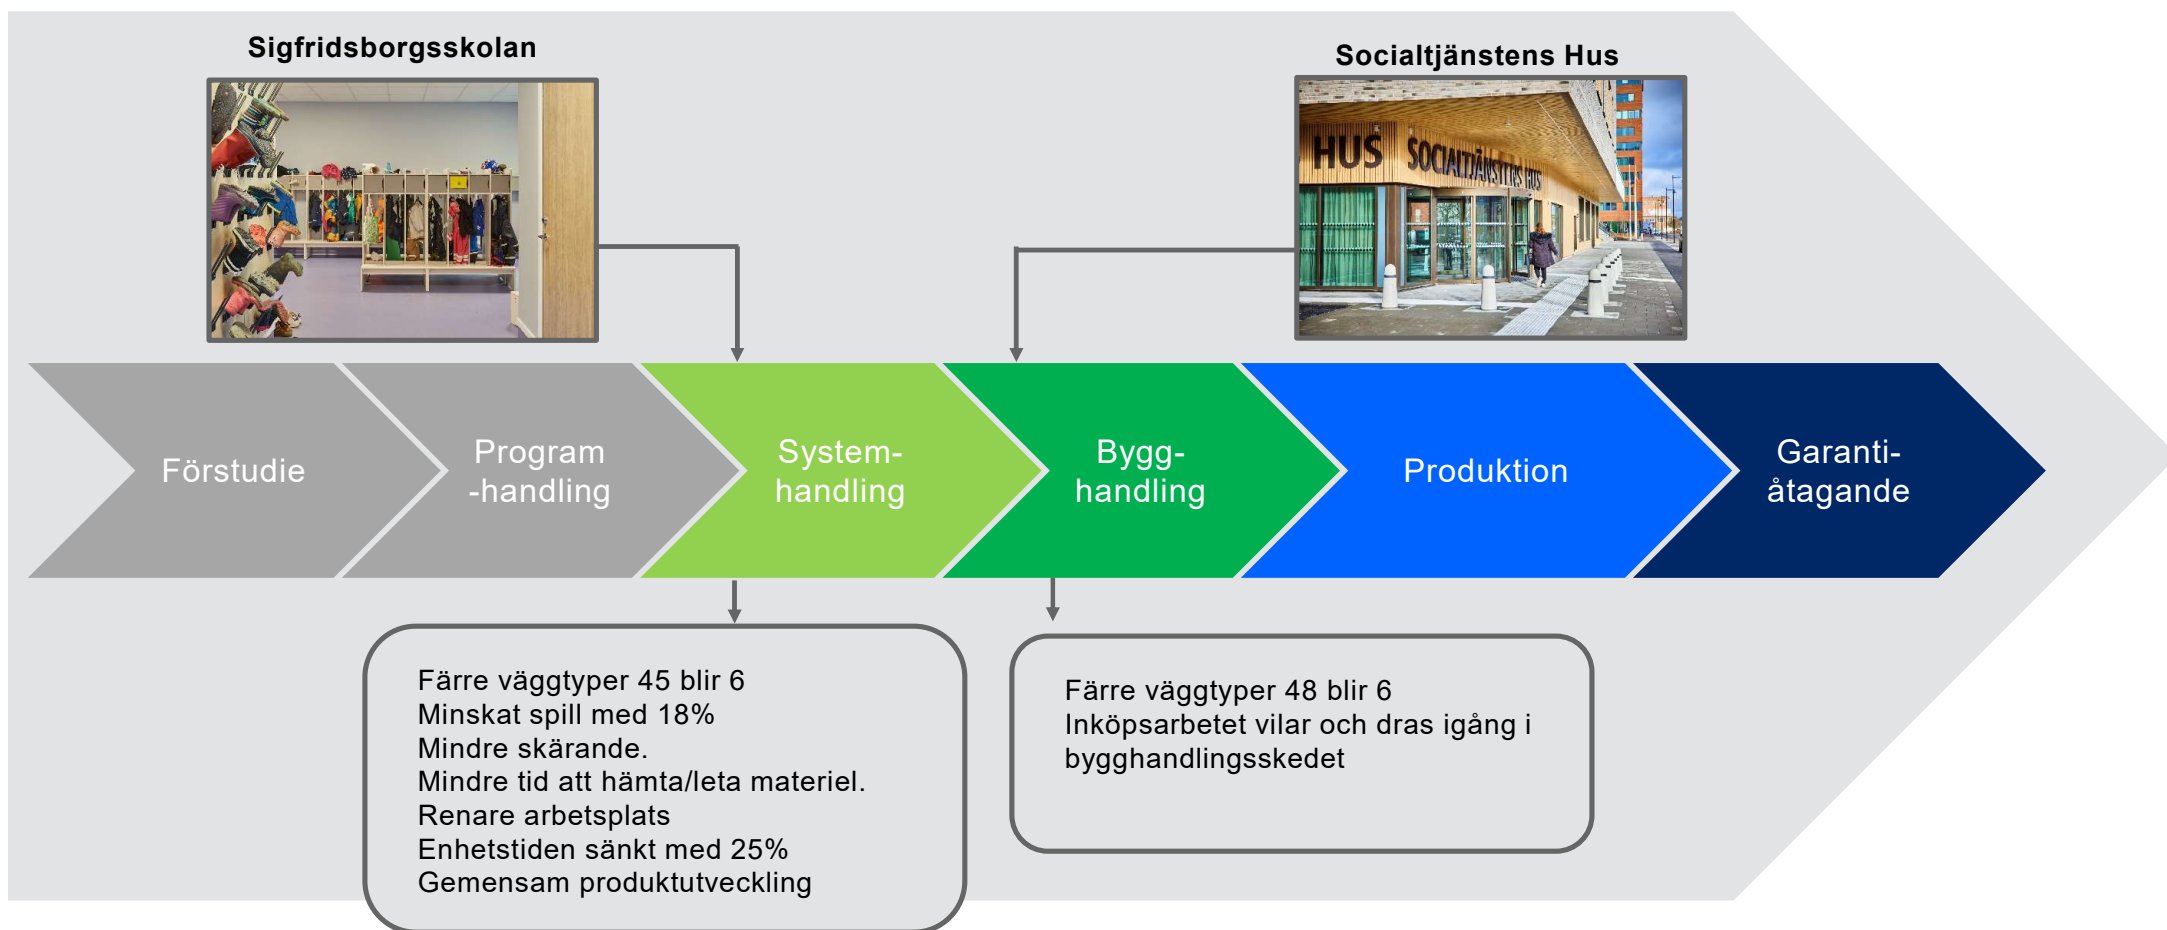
Sigfridsborgsskolan

Socialtjänstens Hus

HUS SOCIALTJÄNSTENS HUS

Förstudie

Program -handling

System-handling

Bygg-handling

Produktion

Garanti-åtagande

Färre väggtyper 45 blir 6
Minskat spill med 18%
Mindre skärande.
Mindre tid att hämta/leta materiel.
Renare arbetsplats
Enhetstiden sänkt med 25%
Gemensam produktutveckling

Färre väggtyper 48 blir 6
Inköpsarbetet vilar och dras igång i bygghandlingsskedet